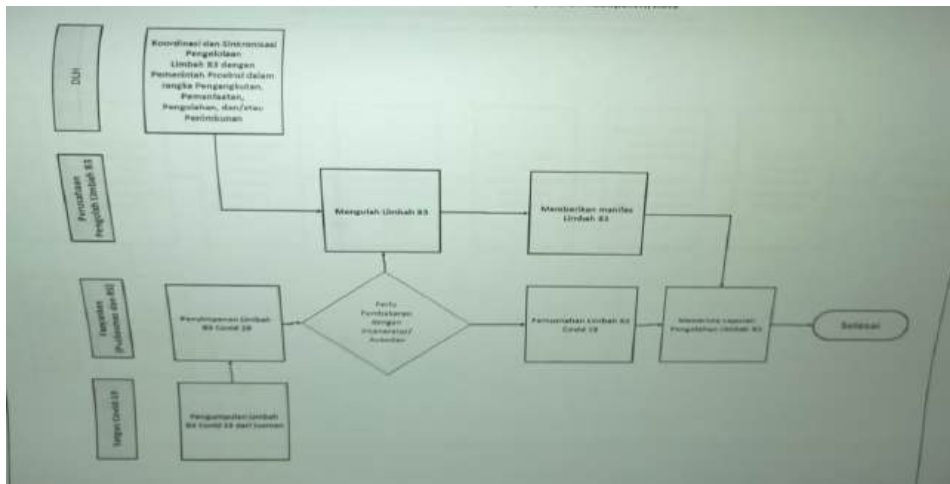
DLH

Perusahaan Pengolah Limbah B3

Fasyankes (Puskesmas dan RS)

Satgas Covid-19

Koordinasi dan Sinkronisasi Pengelolaan Limbah B3 dengan Pemerintah Provinsi dalam rangka Pengangkutan, Pemanfaatan, Pengolahan, dan/atau Penimbunan

Mengolah Limbah B3

Memberikan manifes Limbah B3

Penyimpanan Limbah B3 Covid-19

Perlu Pembakaran dengan Insenerator/ Autoclav

Pemusnahan Limbah B3 Covid-19

Menerima Laporan Pengolahan Limbah B3

Selesai

Pengumpulan Limbah B3 Covid-19 dari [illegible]